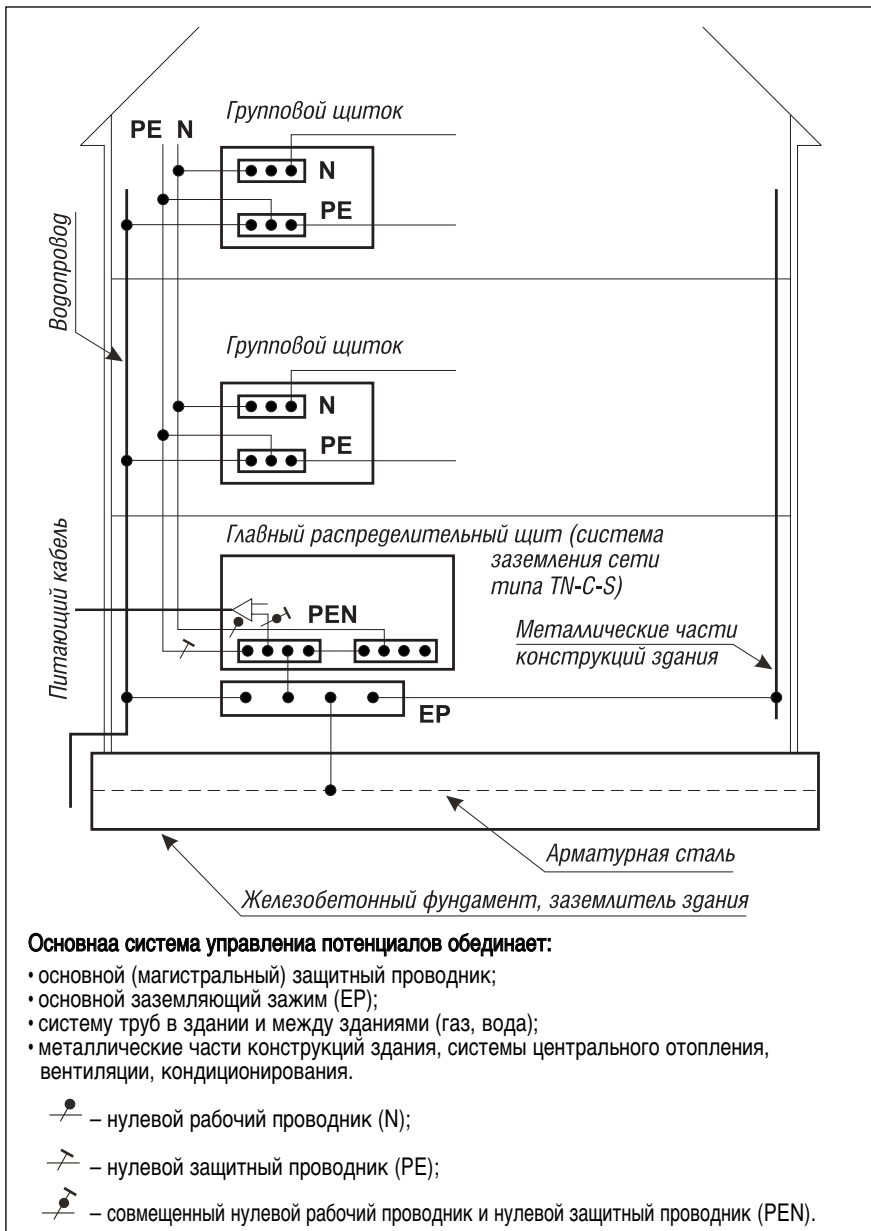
PE N

Групповой щиток

N

PE

Водопровод

Групповой щиток

N

PE

Питающий кабель

Главный распределительный щит (система заземления сети типа TN-C-S)

PEN

Металлические части конструкций здания

EP

Арматурная сталь

Железобетонный фундамент, заземлитель здания

Основнаа система управлена потенциалов обединает:

• основной (магистральный) защитный проводник;
• основной заземляющий зажим (EP);
• систему труб в здании и между зданиями (газ, вода);
• металлические части конструкций здания, системы центрального отопления, вентиляции, кондиционирования.

– нулевой рабочий проводник (N);

– нулевой защитный проводник (PE);

– совмещенный нулевой рабочий проводник и нулевой защитный проводник (PEN).